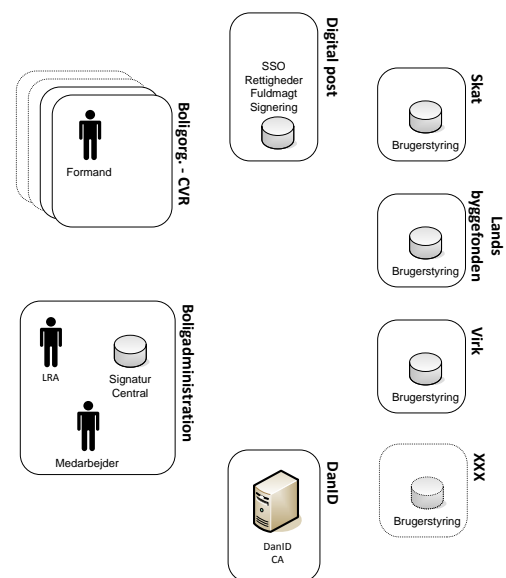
Boligorg. - CVR
Formand

Boligadministration
LRA
Signatur Central
Medarbejder

Digital post
SSO
Rettigheder
Fuldmagt
Signering

DanID
DanID
CA

Skat
Brugerstyring

Lands byggefonden
Brugerstyring

Virk
Brugerstyring

XXX
Brugerstyring